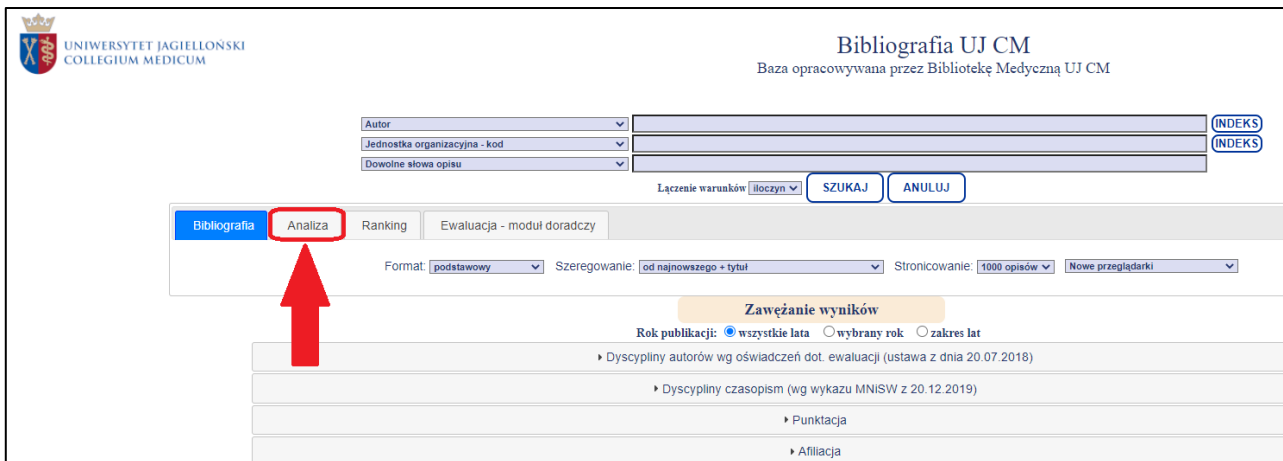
UNIWERSYTET JAGIELLOŃSKI
COLLEGIUM MEDICUM

Bibliografia UJ CM
Baza opracowywana przez Bibliotekę Medyczną UJ CM

Autor
INDEKS
Jednostka organizacyjna - kod
INDEKS
Dowolne słowa opisu

Łączenie warunków iloczyn SZUKAJ ANULUJ

Bibliografia Analiza Ranking Ewaluacja - moduł doradczy

Format: podstawowy Szeregowanie: od najnowszego + tytuł Stronicowanie: 1000 opisów Nowe przeglądarki

Zawężanie wyników
Rok publikacji: wszystkie lata wybrany rok zakres lat

Dyscypliny autorów wg oświadczeń dot. ewaluacji (ustawa z dnia 20.07.2018)
Dyscypliny czasopism (wg wykazu MNiSW z 20.12.2019)
Punktacja
Afiliacja